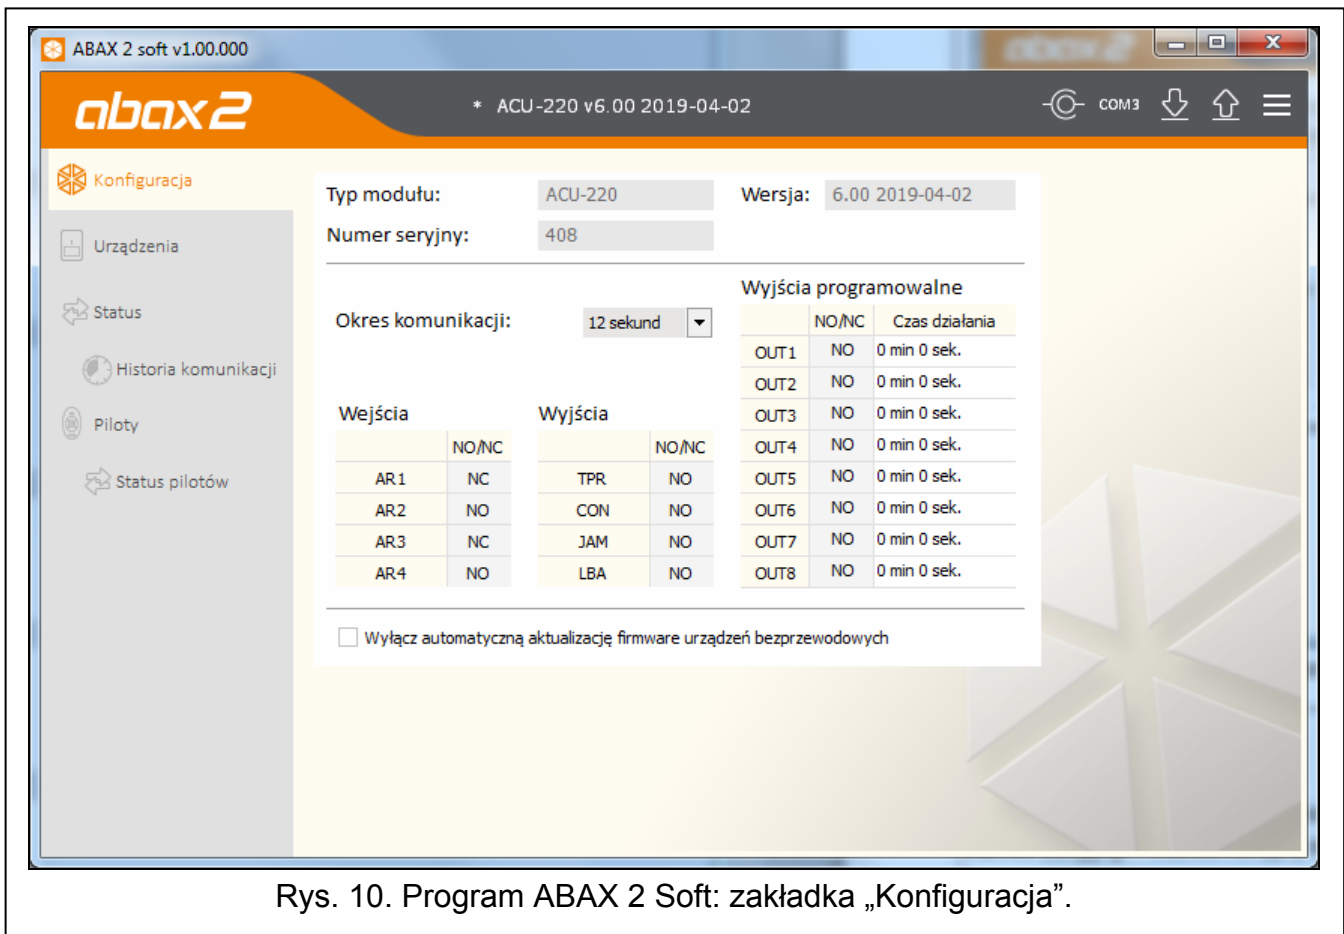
ABAX 2 soft v1.00.000

abax2

* ACU-220 v6.00 2019-04-02

COM3

Konfiguracja

Urządzenia

Status

Historia komunikacji

Piloty

Status pilotów

Typ modułu: ACU-220

Wersja: 6.00 2019-04-02

Numer seryjny: 408

Okres komunikacji: 12 sekund

Wyjścia programowalne

| | NO/NC | Czas działania |
|---|---|---|
| OUT1 | NO | 0 min 0 sek. |
| OUT2 | NO | 0 min 0 sek. |
| OUT3 | NO | 0 min 0 sek. |
| OUT4 | NO | 0 min 0 sek. |
| OUT5 | NO | 0 min 0 sek. |
| OUT6 | NO | 0 min 0 sek. |
| OUT7 | NO | 0 min 0 sek. |
| OUT8 | NO | 0 min 0 sek. |

Wejścia

| | NO/NC |
|---|---|
| AR1 | NC |
| AR2 | NO |
| AR3 | NC |
| AR4 | NO |

Wyjścia

| | NO/NC |
|---|---|
| TPR | NO |
| CON | NO |
| JAM | NO |
| LBA | NO |

Wyłącz automatyczną aktualizację firmware urządzeń bezprzewodowych

Rys. 10. Program ABAX 2 Soft: zakładka „Konfiguracja".